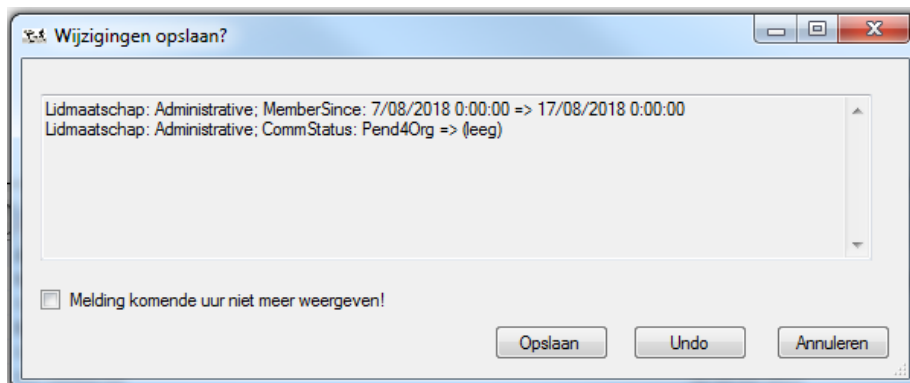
Wijzigingen opslaan?

Lidmaatschap: Administrative; MemberSince: 7/08/2018 0:00:00 => 17/08/2018 0:00:00
Lidmaatschap: Administrative; CommStatus: Pend4Org => (leeg)

Melding komende uur niet meer weergeven!

Opslaan
Undo
Annuleren